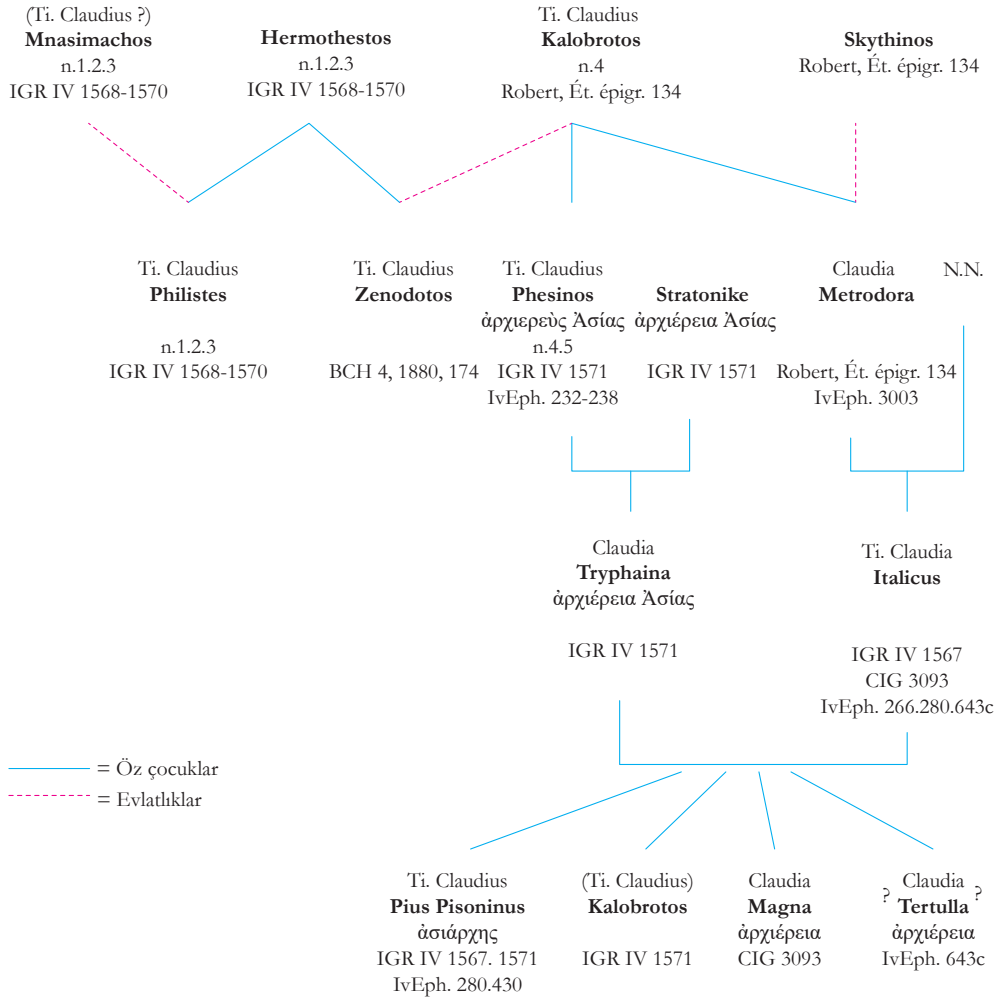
(Ti. Claudius ?)
**Mnasimachos**
n.1.2.3
IGR IV 1568-1570

**Hermothestos**
n.1.2.3
IGR IV 1568-1570

Ti. Claudius
**Kalobrotos**
n.4
Robert, Ét. épigr. 134

**Skythinos**
Robert, Ét. épigr. 134

Ti. Claudius
**Philistes**
n.1.2.3
IGR IV 1568-1570

Ti. Claudius
**Zenodotos**
BCH 4, 1880, 174

Ti. Claudius
**Phesinos**
ἀρχιερεὺς Ἀσίας
n.4.5
IGR IV 1571
IvEph. 232-238

**Stratonike**
ἀρχιέρεια Ἀσίας
IGR IV 1571

Claudia
**Metrodora**
Robert, Ét. épigr. 134
IvEph. 3003

N.N.

Claudia
**Tryphaina**
ἀρχιέρεια Ἀσίας
IGR IV 1571

Ti. Claudia
**Italicus**
IGR IV 1567
CIG 3093
IvEph. 266.280.643c

= Öz çocuklar
= Evlatlıklar

Ti. Claudius
**Pius Pisoninus**
ἀσιάρχης
IGR IV 1567. 1571
IvEph. 280.430

(Ti. Claudius)
**Kalobrotos**
IGR IV 1571

Claudia
**Magna**
ἀρχιέρεια
CIG 3093

? Claudia ?
**Tertulla**
ἀρχιέρεια
IvEph. 643c